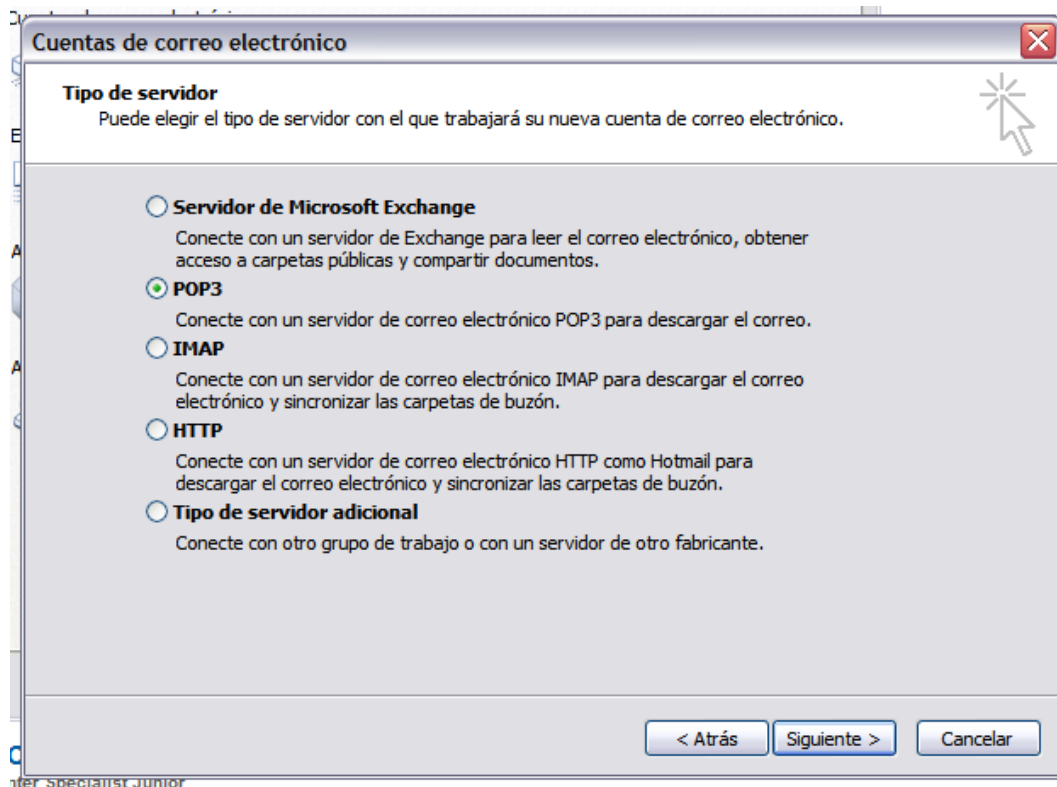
Cuentas de correo electrónico

Tipo de servidor
Puede elegir el tipo de servidor con el que trabajará su nueva cuenta de correo electrónico.

Servidor de Microsoft Exchange
Conecte con un servidor de Exchange para leer el correo electrónico, obtener acceso a carpetas públicas y compartir documentos.

POP3
Conecte con un servidor de correo electrónico POP3 para descargar el correo.

IMAP
Conecte con un servidor de correo electrónico IMAP para descargar el correo electrónico y sincronizar las carpetas de buzón.

HTTP
Conecte con un servidor de correo electrónico HTTP como Hotmail para descargar el correo electrónico y sincronizar las carpetas de buzón.

Tipo de servidor adicional
Conecte con otro grupo de trabajo o con un servidor de otro fabricante.

< Atrás   Siguiente >   Cancelar

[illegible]ter Specialist Junior